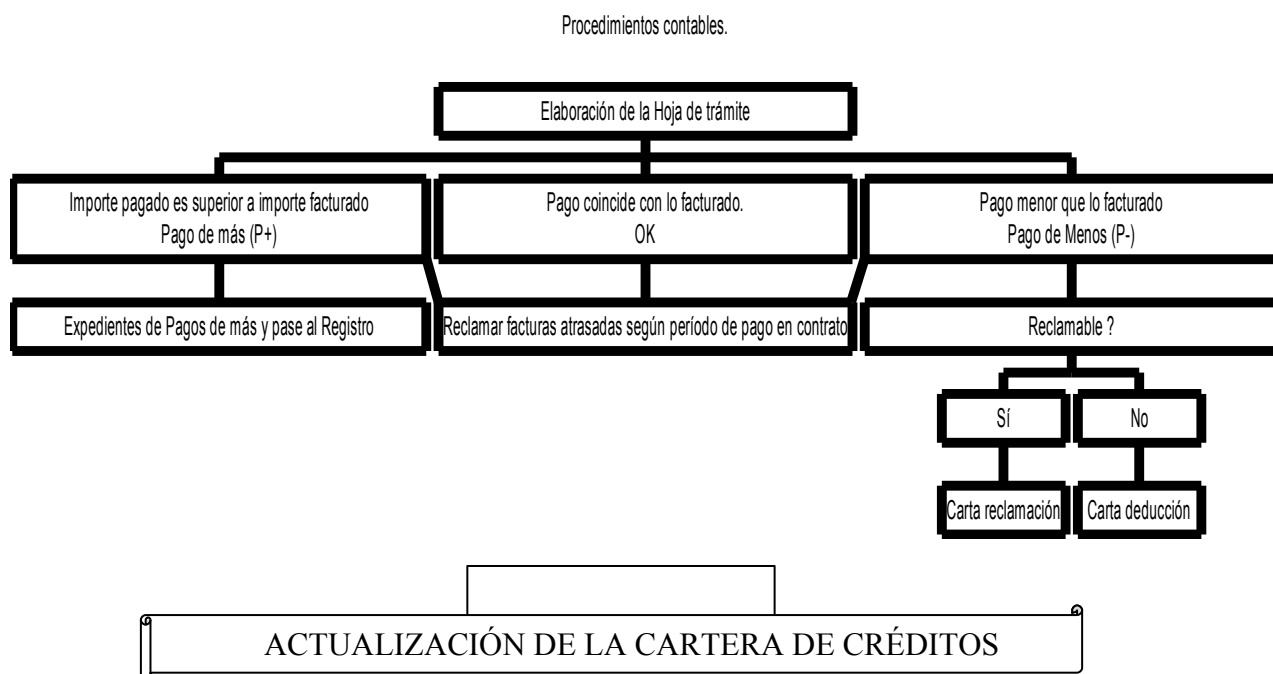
Procedimientos contables.

Elaboración de la Hoja de trámite

Importe pagado es superior a importe facturado
Pago de más (P+)

Pago coincide con lo facturado.
OK

Pago menor que lo facturado
Pago de Menos (P-)

Expedientes de Pagos de más y pase al Registro

Reclamar facturas atrasadas según período de pago en contrato

Reclamable ?

Sí

No

Carta reclamación

Carta deducción

ACTUALIZACIÓN DE LA CARTERA DE CRÉDITOS